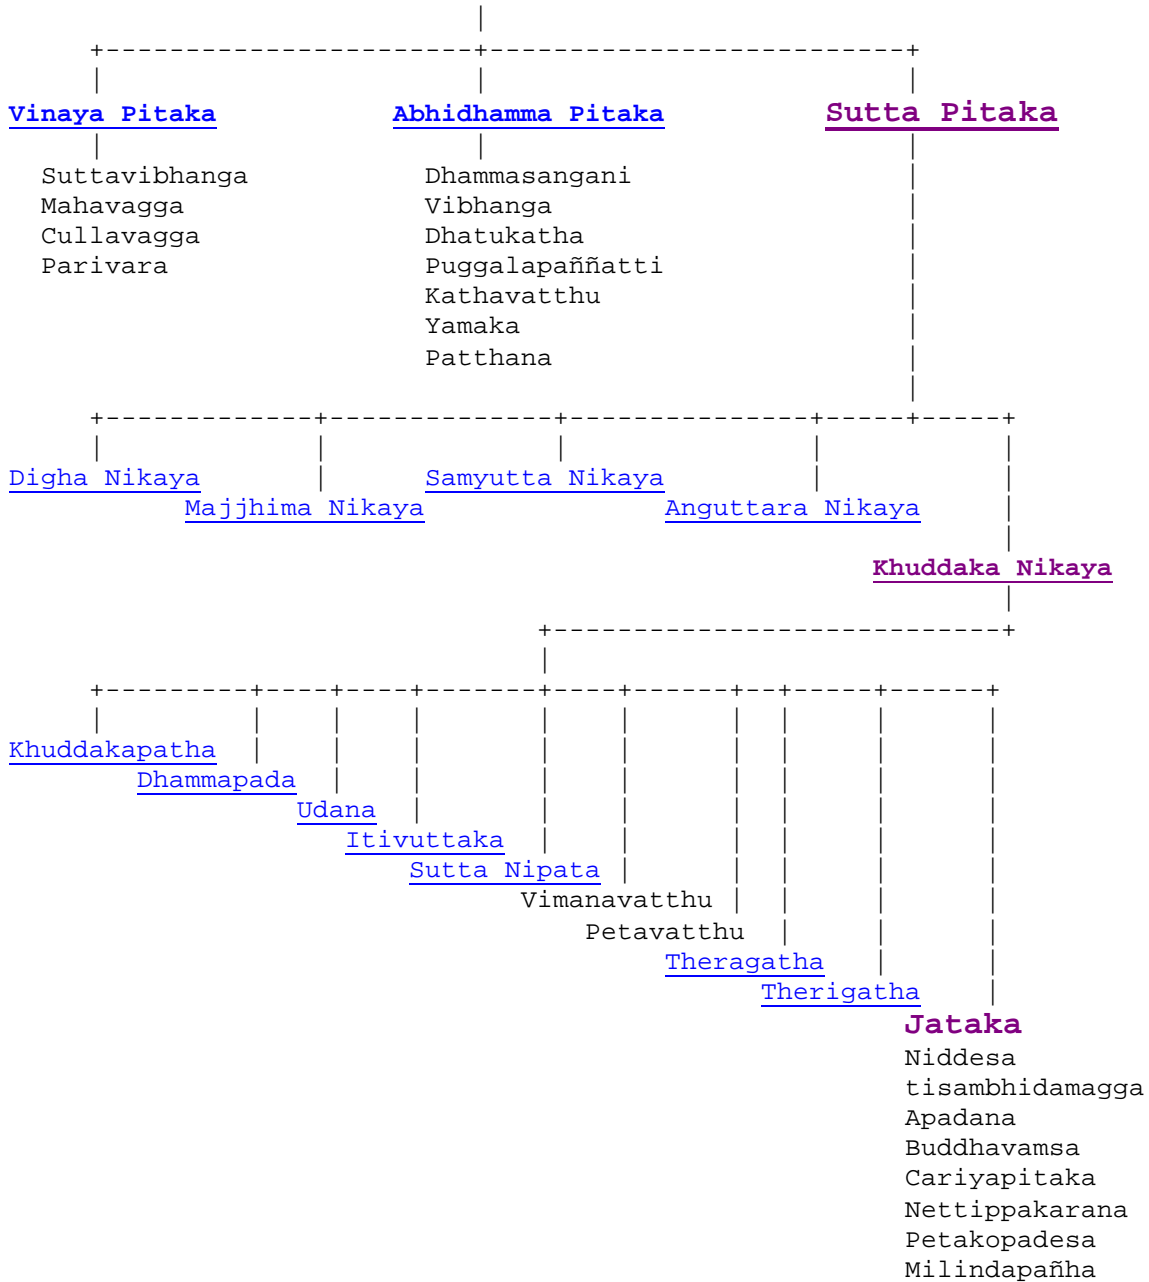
Vinaya Pitaka
Suttavibhanga
Mahavagga
Cullavagga
Parivara

Abhidhamma Pitaka
Dhammasangani
Vibhanga
Dhatukatha
Puggalapaññatti
Kathavatthu
Yamaka
Patthana

Sutta Pitaka

Digha Nikaya
Majjhima Nikaya
Samyutta Nikaya
Anguttara Nikaya
Khuddaka Nikaya

Khuddakapatha
Dhammapada
Udana
Itivuttaka
Sutta Nipata
Vimanavatthu
Petavatthu
Theragatha
Therigatha
Jataka
Niddesa
tisambhidamagga
Apadana
Buddhavamsa
Cariyapitaka
Nettippakarana
Petakopadesa
Milindapañha